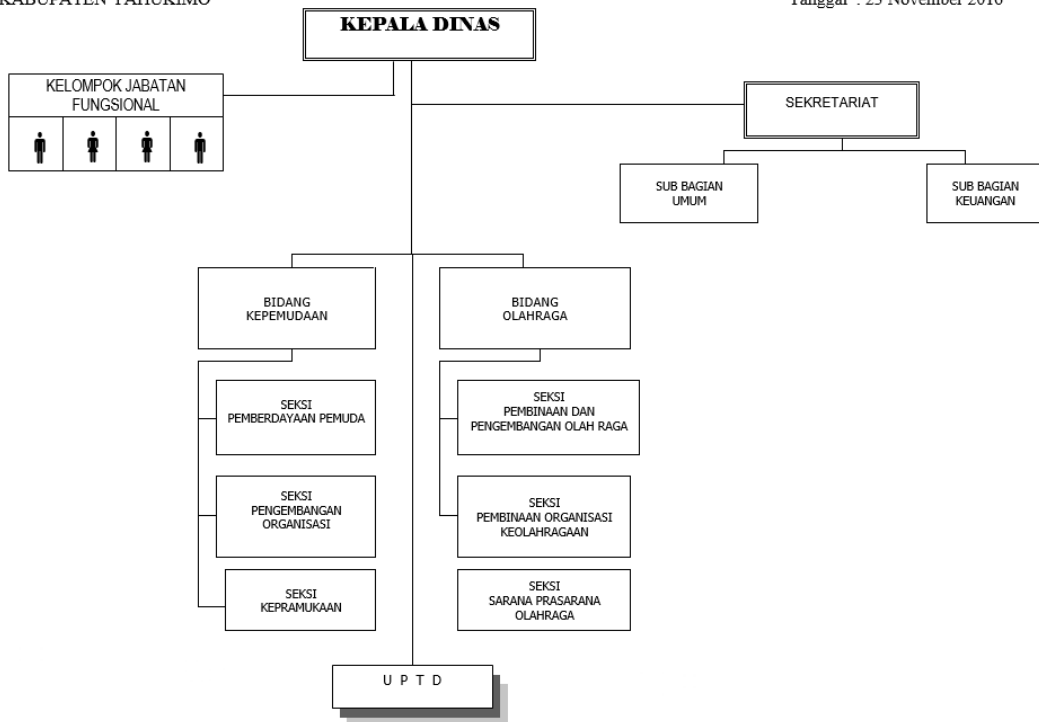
KABUPATEN YAHUKIMO

Tanggal : 25 November 2016

KEPALA DINAS

KELOMPOK JABATAN FUNGSIONAL

SEKRETARIAT

SUB BAGIAN UMUM

SUB BAGIAN KEUANGAN

BIDANG KEPEMUDAAN

BIDANG OLAHRAGA

SEKSI PEMBERDAYAAN PEMUDA

SEKSI PENGEMBANGAN ORGANISASI

SEKSI KEPRAMUKAAN

SEKSI PEMBINAAN DAN PENGEMBANGAN OLAH RAGA

SEKSI PEMBINAAN ORGANISASI KEOLAHRAGAAN

SEKSI SARANA PRASARANA OLAHRAGA

U P T D